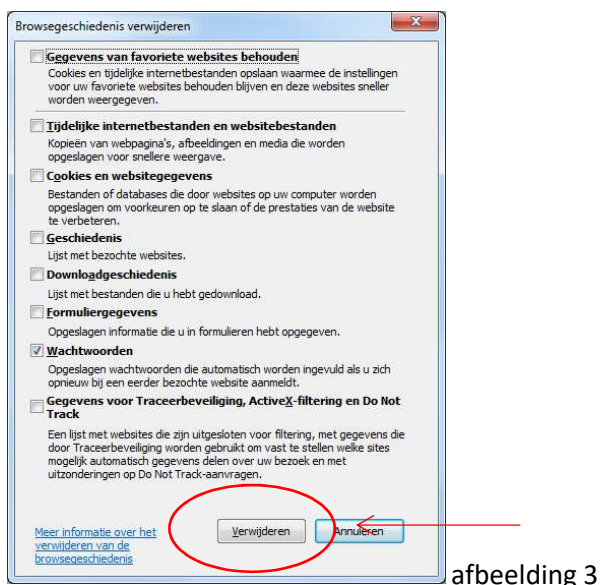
Browsegeschiedenis verwijderen

Gegevens van favoriete websites behouden
Cookies en tijdelijke internetbestanden opslaan waarmee de instellingen voor uw favoriete websites behouden blijven en deze websites sneller worden weergegeven.

Tijdelijke internetbestanden en websitebestanden
Kopieën van webpagina's, afbeeldingen en media die worden opgeslagen voor snellere weergave.

Cookies en websitegegevens
Bestanden of databases die door websites op uw computer worden opgeslagen om voorkeuren op te slaan of de prestaties van de website te verbeteren.

Geschiedenis
Lijst met bezochte websites.

Downloadgeschiedenis
Lijst met bestanden die u hebt gedownload.

Formuliergegevens
Opgeslagen informatie die u in formulieren hebt opgegeven.

Wachtwoorden
Opgeslagen wachtwoorden die automatisch worden ingevuld als u zich opnieuw bij een eerder bezochte website aanmeldt.

Gegevens voor Traceerbeveiliging, ActiveX-filtering en Do Not Track
Een lijst met websites die zijn uitgesloten voor filtering, met gegevens die door Traceerbeveiliging worden gebruikt om vast te stellen welke sites mogelijk automatisch gegevens delen over uw bezoek en met uitzonderingen op Do Not Track-aanvragen.

Meer informatie over het verwijderen van de browsegeschiedenis

Verwijderen

Annuleren

afbeelding 3